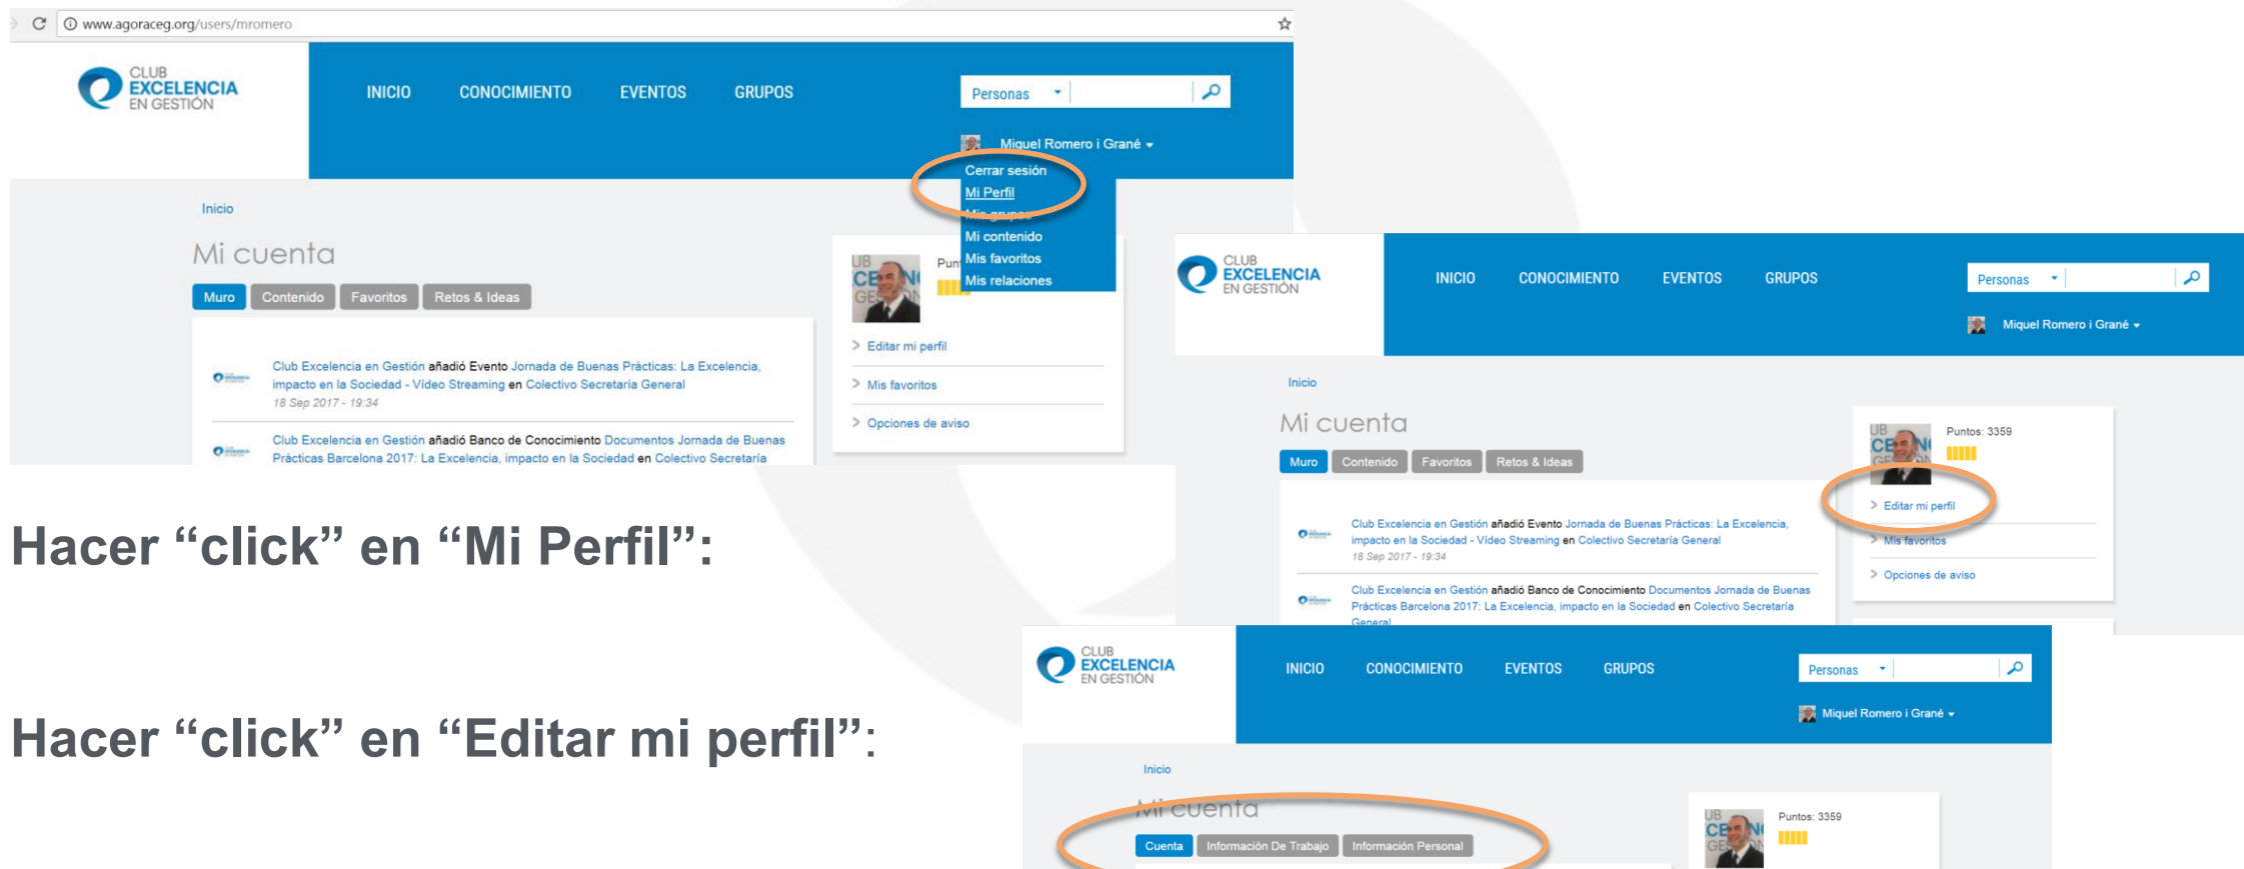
www.agoraceg.org/users/mromero

CLUB EXCELENCIA EN GESTIÓN

INICIO CONOCIMIENTO EVENTOS GRUPOS

Personas

Miquel Romero i Grané

Cerrar sesión
Mi Perfil
Mis grupos
Mi contenido
Mis favoritos
Mis relaciones

Inicio

Mi cuenta

Muro Contenido Favoritos Retos & Ideas

Club Excelencia en Gestión añadió Evento Jornada de Buenas Prácticas: La Excelencia, impacto en la Sociedad - Vídeo Streaming en Colectivo Secretaría General
18 Sep 2017 - 19:34

Club Excelencia en Gestión añadió Banco de Conocimiento Documentos Jornada de Buenas Prácticas Barcelona 2017: La Excelencia, impacto en la Sociedad en Colectivo Secretaría

Pun

Editar mi perfil
Mis favoritos
Opciones de aviso

Hacer “click” en “Mi Perfil”:

CLUB EXCELENCIA EN GESTIÓN

INICIO CONOCIMIENTO EVENTOS GRUPOS

Personas

Miquel Romero i Grané

Inicio

Mi cuenta

Muro Contenido Favoritos Retos & Ideas

Club Excelencia en Gestión añadió Evento Jornada de Buenas Prácticas: La Excelencia, impacto en la Sociedad - Vídeo Streaming en Colectivo Secretaría General
18 Sep 2017 - 19:34

Club Excelencia en Gestión añadió Banco de Conocimiento Documentos Jornada de Buenas Prácticas Barcelona 2017: La Excelencia, impacto en la Sociedad en Colectivo Secretaría General

Puntos: 3359

Editar mi perfil
Mis favoritos
Opciones de aviso

Hacer “click” en “Editar mi perfil”:

CLUB EXCELENCIA EN GESTIÓN

INICIO CONOCIMIENTO EVENTOS GRUPOS

Personas

Miquel Romero i Grané

Inicio

Mi cuenta

Cuenta Información De Trabajo Información Personal

Puntos: 3359